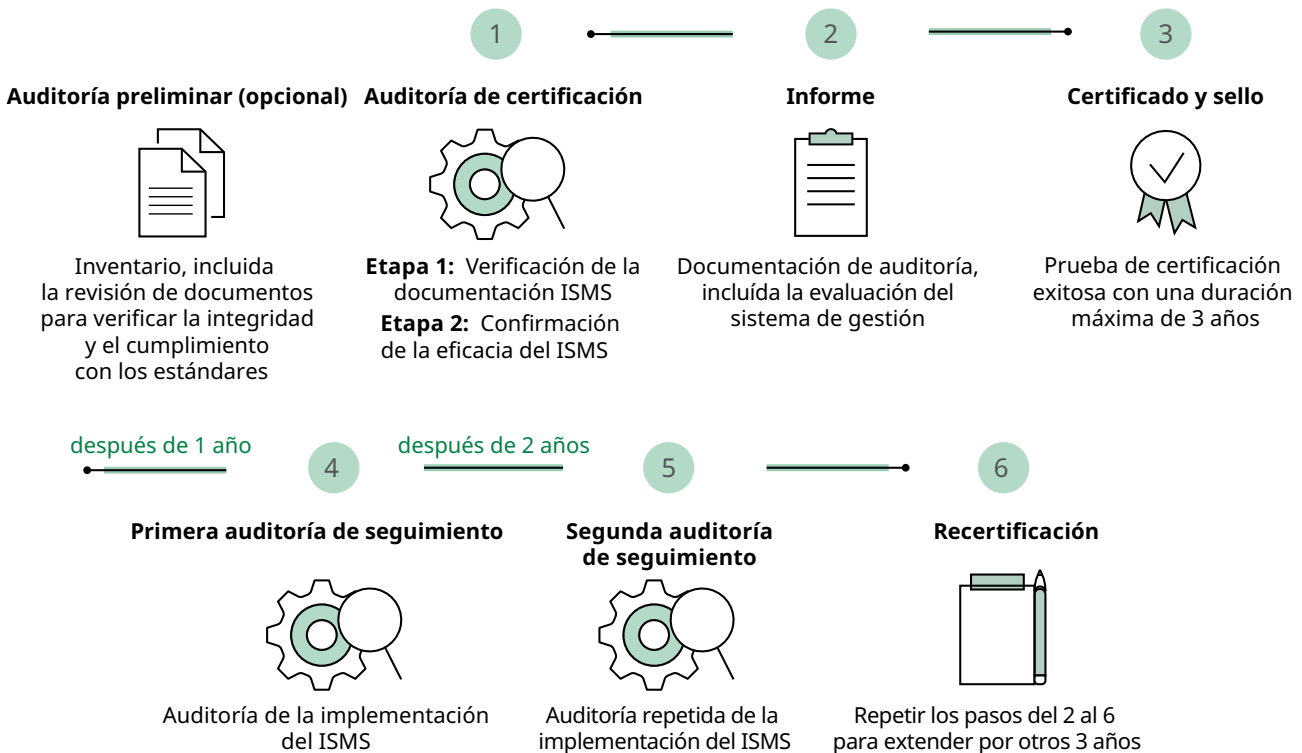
1

2

3

Auditoría preliminar (opcional)

Inventario, incluida la revisión de documentos para verificar la integridad y el cumplimiento con los estándares

Auditoría de certificación

Etapa 1: Verificación de la documentación ISMS

Etapa 2: Confirmación de la eficacia del ISMS

Informe

Documentación de auditoría, incluída la evaluación del sistema de gestión

Certificado y sello

Prueba de certificación exitosa con una duración máxima de 3 años

después de 1 año

4

después de 2 años

5

6

Primera auditoría de seguimiento

Auditoría de la implementación del ISMS

Segunda auditoría de seguimiento

Auditoría repetida de la implementación del ISMS

Recertificación

Repetir los pasos del 2 al 6 para extender por otros 3 años